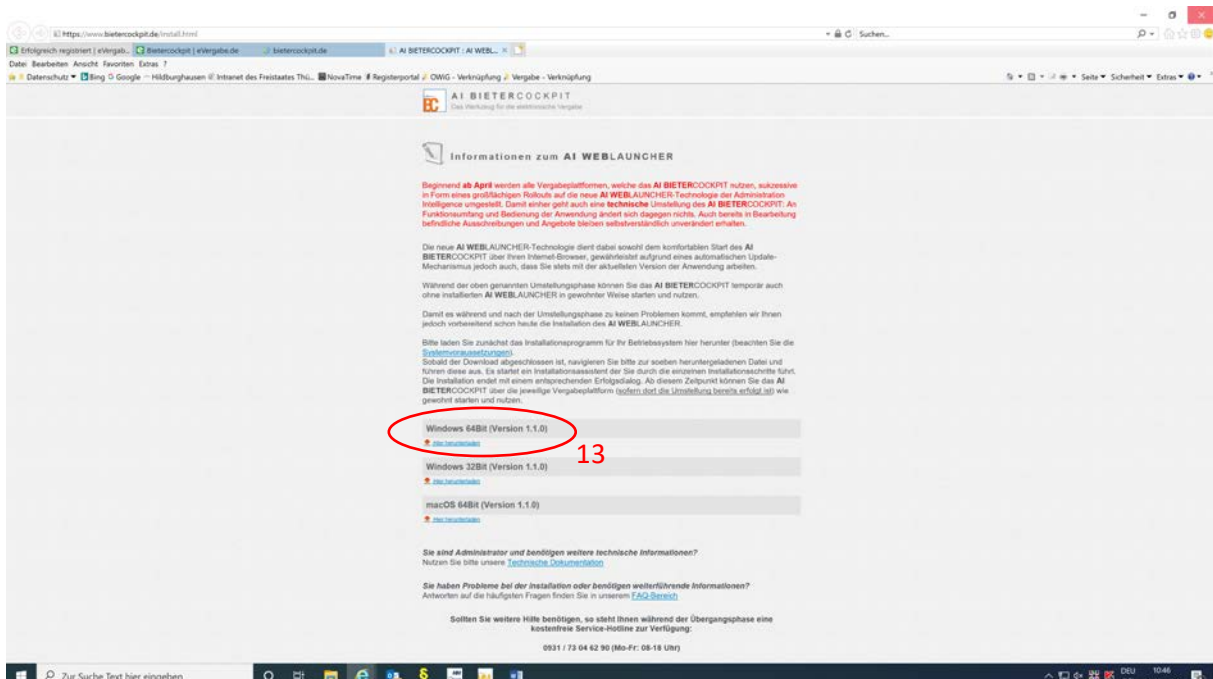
https://www.bietercockpit.de/install.html

Suchen...

Erfolgreich registriert | eVergab... | Bietercockpit | eVergabe.de | bietercockpit.de | AI BIETERCOCKPIT : AI WEBL... ×

Datei Bearbeiten Ansicht Favoriten Extras ?

Datenschutz ▾ Bing Google Hildburghausen Intranet des Freistaates Thü... NovaTime Registerportal OWiG - Verknüpfung Vergabe - Verknüpfung

Seite ▾ Sicherheit ▾ Extras ▾

AI BIETERCOCKPIT
Das Werkzeug für die elektronische Vergabe

Informationen zum AI WEBLAUNCHER

Beginnend ab April werden alle Vergabeplattformen, welche das AI BIETERCOCKPIT nutzen, sukzessive in Form eines großflächigen Rollouts auf die neue AI WEBLAUNCHER-Technologie der Administration Intelligence umgestellt. Damit einher geht auch eine technische Umstellung des AI BIETERCOCKPIT: An Funktionsumfang und Bedienung der Anwendung ändert sich dagegen nichts. Auch bereits in Bearbeitung befindliche Ausschreibungen und Angebote bleiben selbstverständlich unverändert erhalten.

Die neue AI WEBLAUNCHER-Technologie dient dabei sowohl dem komfortablen Start des AI BIETERCOCKPIT über Ihren Internet-Browser, gewährleistet aufgrund eines automatischen Update-Mechanismus jedoch auch, dass Sie stets mit der aktuellsten Version der Anwendung arbeiten.

Während der oben genannten Umstellungsphase können Sie das AI BIETERCOCKPIT temporär auch ohne installierten AI WEBLAUNCHER in gewohnter Weise starten und nutzen.

Damit es während und nach der Umstellungsphase zu keinen Problemen kommt, empfehlen wir Ihnen jedoch vorbereitend schon heute die Installation des AI WEBLAUNCHER.

Bitte laden Sie zunächst das Installationsprogramm für Ihr Betriebssystem hier herunter (beachten Sie die Systemvoraussetzungen).
Sobald der Download abgeschlossen ist, navigieren Sie bitte zur soeben heruntergeladenen Datei und führen diese aus. Es startet ein Installationsassistent der Sie durch die einzelnen Installationsschritte führt. Die Installation endet mit einem entsprechenden Erfolgsdialog. Ab diesem Zeitpunkt können Sie das AI BIETERCOCKPIT über die jeweilige Vergabeplattform (sofern dort die Umstellung bereits erfolgt ist) wie gewohnt starten und nutzen.

Windows 64Bit (Version 1.1.0)
Hier herunterladen

13

Windows 32Bit (Version 1.1.0)
Hier herunterladen

macOS 64Bit (Version 1.1.0)
Hier herunterladen

Sie sind Administrator und benötigen weitere technische Informationen?
Nutzen Sie bitte unsere Technische Dokumentation

Sie haben Probleme bei der Installation oder benötigen weiterführende Informationen?
Antworten auf die häufigsten Fragen finden Sie in unserem FAQ-Bereich

Sollten Sie weitere Hilfe benötigen, so steht Ihnen während der Übergangsphase eine kostenfreie Service-Hotline zur Verfügung:

0931 / 73 04 62 90 (Mo-Fr: 08-18 Uhr)

Zur Suche Text hier eingeben

DEU 10:46